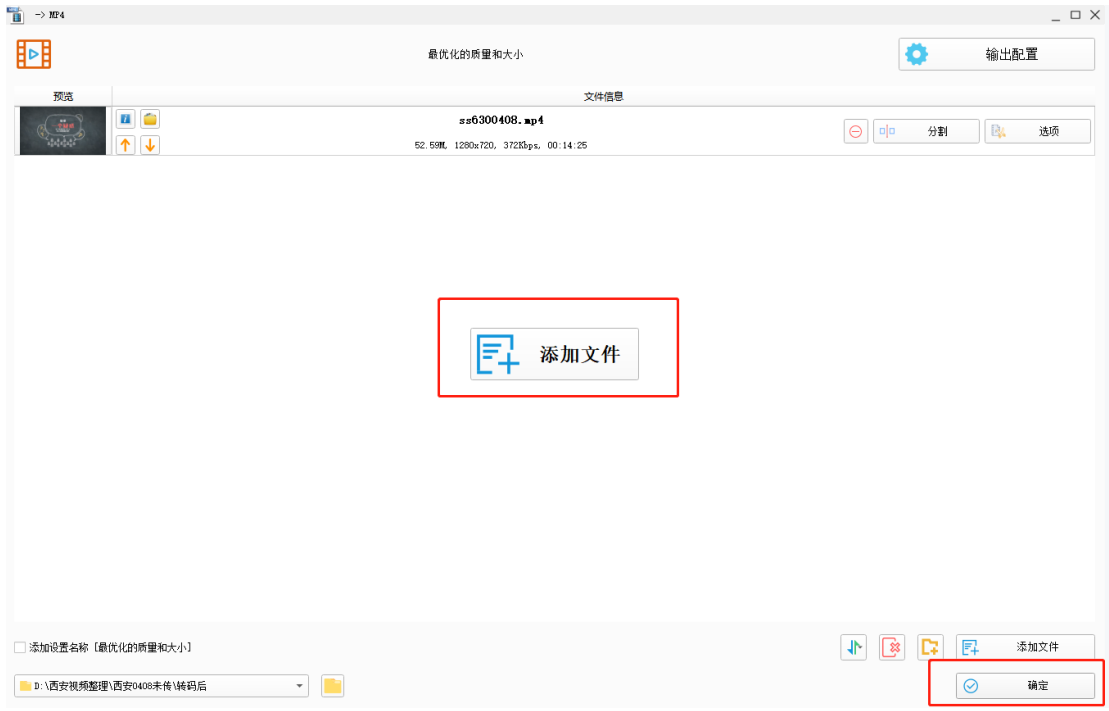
-> MP4

最优化的质量和大小

输出配置

预览

文件信息

ss6300408.mp4

52.59M, 1280x720, 372Kbps, 00:14:25

分割

选项

添加文件

添加设置名称 [最优化的质量和大小]

添加文件

D:\西安视频整理\西安0408未传\转码后

确定